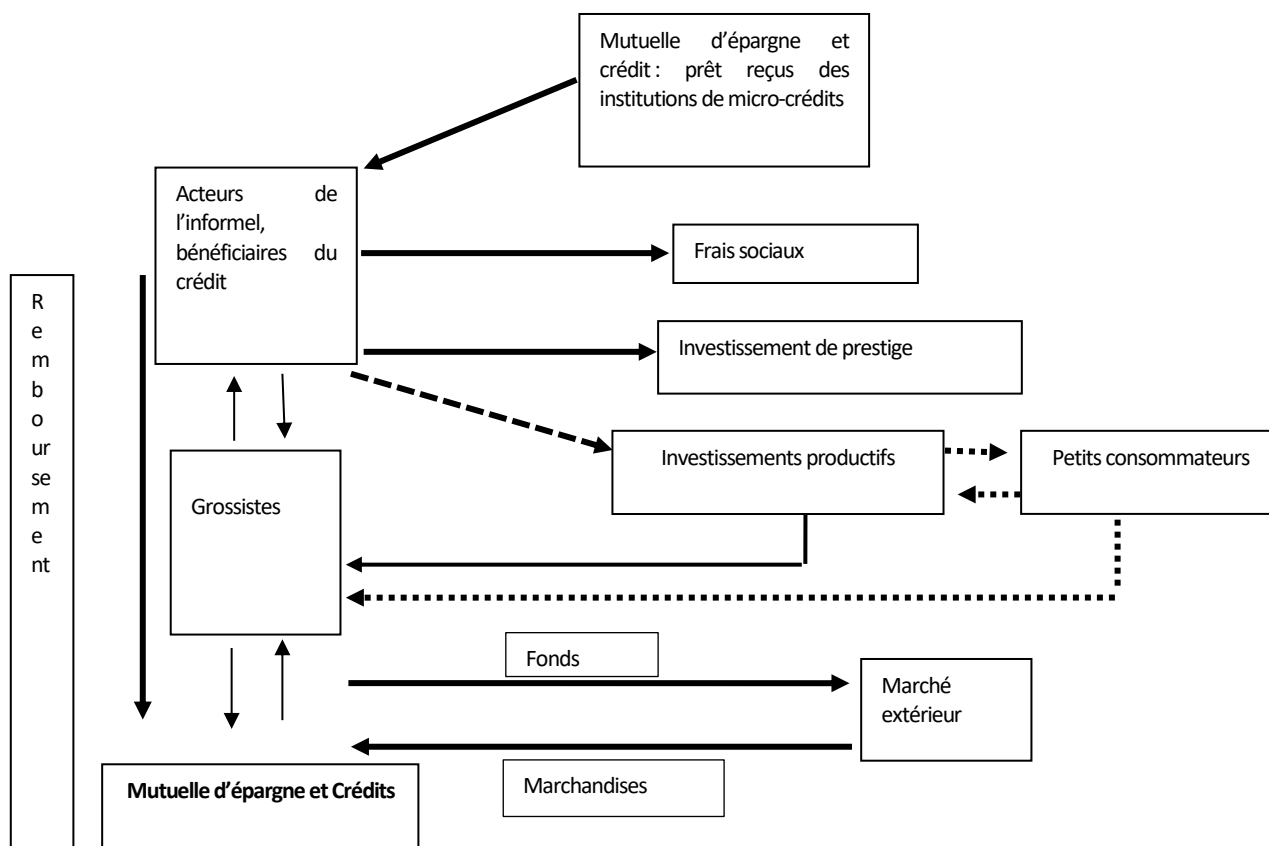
Mutuelle d'épargne et crédit : prêt reçus des institutions de micro-crédits

Acteurs de l'informel, bénéficiaires du crédit

Frais sociaux

Investissement de prestige

Investissements productifs

Petits consommateurs

Grossistes

Remboursement

Fonds

Marché extérieur

Marchandises

Mutuelle d'épargne et Crédits